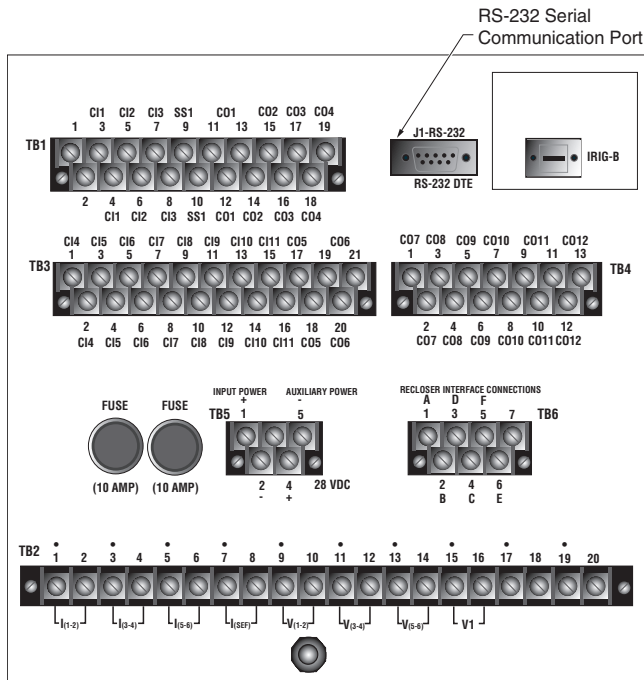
RS-232 Serial Communication Port

CI1 CI2 CI3 SS1 CO1 CO2 CO3 CO4
1 3 5 7 9 11 13 15 17 19

TB1

2 4 6 8 10 12 14 16 18
CI1 CI2 CI3 SS1 CO1 CO2 CO3 CO4

J1-RS-232

RS-232 DTE

IRIG-B

CI4 CI5 CI6 CI7 CI8 CI9 CI10 CI11 CO5 CO6
1 3 5 7 9 11 13 15 17 19 21

TB3

2 4 6 8 10 12 14 16 18 20
CI4 CI5 CI6 CI7 CI8 CI9 CI10 CI11 CO5 CO6

CO7 CO8 CO9 CO10 CO11 CO12
1 3 5 7 9 11 13

TB4

2 4 6 8 10 12
CO7 CO8 CO9 CO10 CO11 CO12

FUSE FUSE

(10 AMP) (10 AMP)

INPUT POWER AUXILIARY POWER
+ -
1 5
TB5
2 4 28 VDC
- +

RECLOSER INTERFACE CONNECTIONS
A D F
1 3 5 7 TB6
2 4 6
B C E

TB2
1 2 3 4 5 6 7 8 9 10 11 12 13 14 15 16 17 18 19 20

$I_{(1-2)}$ $I_{(3-4)}$ $I_{(5-6)}$ $I_{(SEF)}$ $V_{(1-2)}$ $V_{(3-4)}$ $V_{(5-6)}$ V1